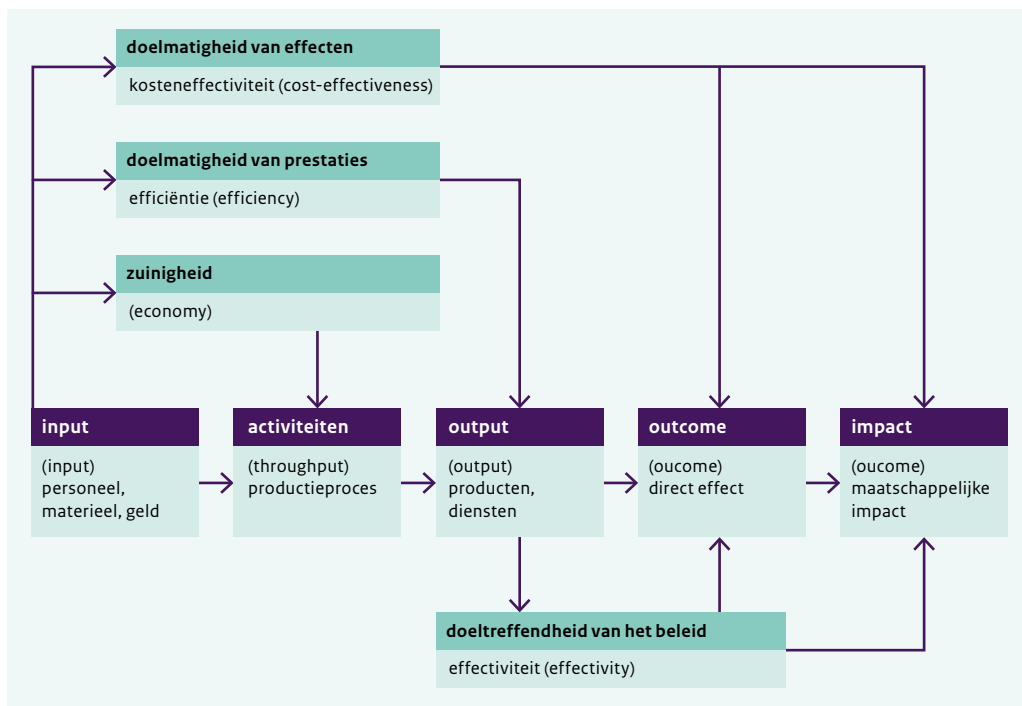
doelmatigheid van effecten
kosteneffectiviteit (cost-effectiveness)

doelmatigheid van prestaties
efficiëntie (efficiency)

zuinigheid
(economy)

input
(input)
personeel, materieel, geld

activiteiten
(throughput)
productieproces

output
(output)
producten, diensten

outcome
(oucome)
direct effect

impact
(oucome)
maatschappelijke impact

doeltreffendheid van het beleid
effectiviteit (effectivity)